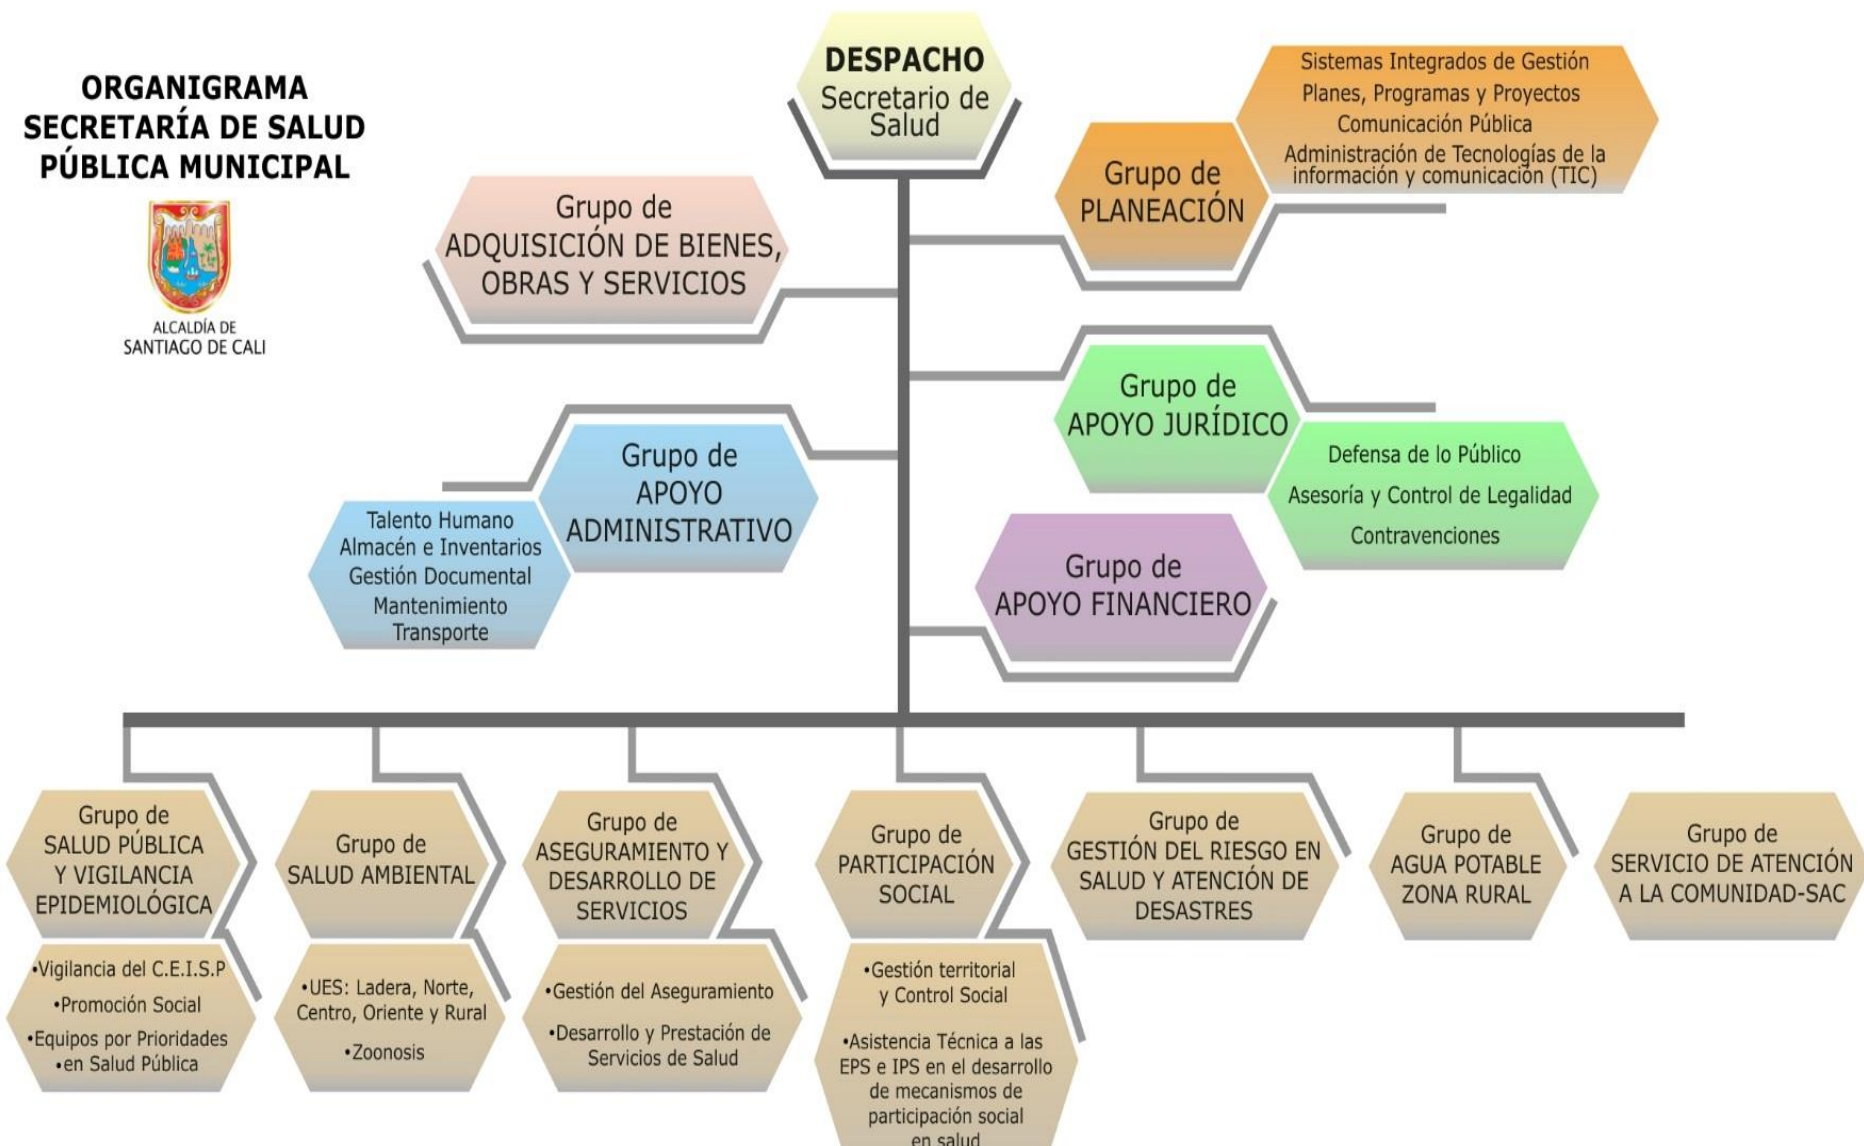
ORGANIGRAMA
SECRETARÍA DE SALUD
PÚBLICA MUNICIPAL

ALCALDÍA DE
SANTIAGO DE CALI

DESPACHO
Secretario de Salud

Sistemas Integrados de Gestión
Planes, Programas y Proyectos
Comunicación Pública
Administración de Tecnologías de la información y comunicación (TIC)

Grupo de PLANEACIÓN

Grupo de ADQUISICIÓN DE BIENES, OBRAS Y SERVICIOS

Grupo de APOYO JURÍDICO

Defensa de lo Público
Asesoría y Control de Legalidad
Contravenciones

Grupo de APOYO ADMINISTRATIVO

Talento Humano
Almacén e Inventarios
Gestión Documental
Mantenimiento
Transporte

Grupo de APOYO FINANCIERO

Grupo de SALUD PÚBLICA Y VIGILANCIA EPIDEMIOLÓGICA

•Vigilancia del C.E.I.S.P
•Promoción Social
•Equipos por Prioridades
•en Salud Pública

Grupo de SALUD AMBIENTAL

•UES: Ladera, Norte, Centro, Oriente y Rural
•Zoonosis

Grupo de ASEGURAMIENTO Y DESARROLLO DE SERVICIOS

•Gestión del Aseguramiento
•Desarrollo y Prestación de Servicios de Salud

Grupo de PARTICIPACIÓN SOCIAL

•Gestión territorial y Control Social
•Asistencia Técnica a las EPS e IPS en el desarrollo de mecanismos de participación social en salud

Grupo de GESTIÓN DEL RIESGO EN SALUD Y ATENCIÓN DE DESASTRES

Grupo de AGUA POTABLE ZONA RURAL

Grupo de SERVICIO DE ATENCIÓN A LA COMUNIDAD-SAC